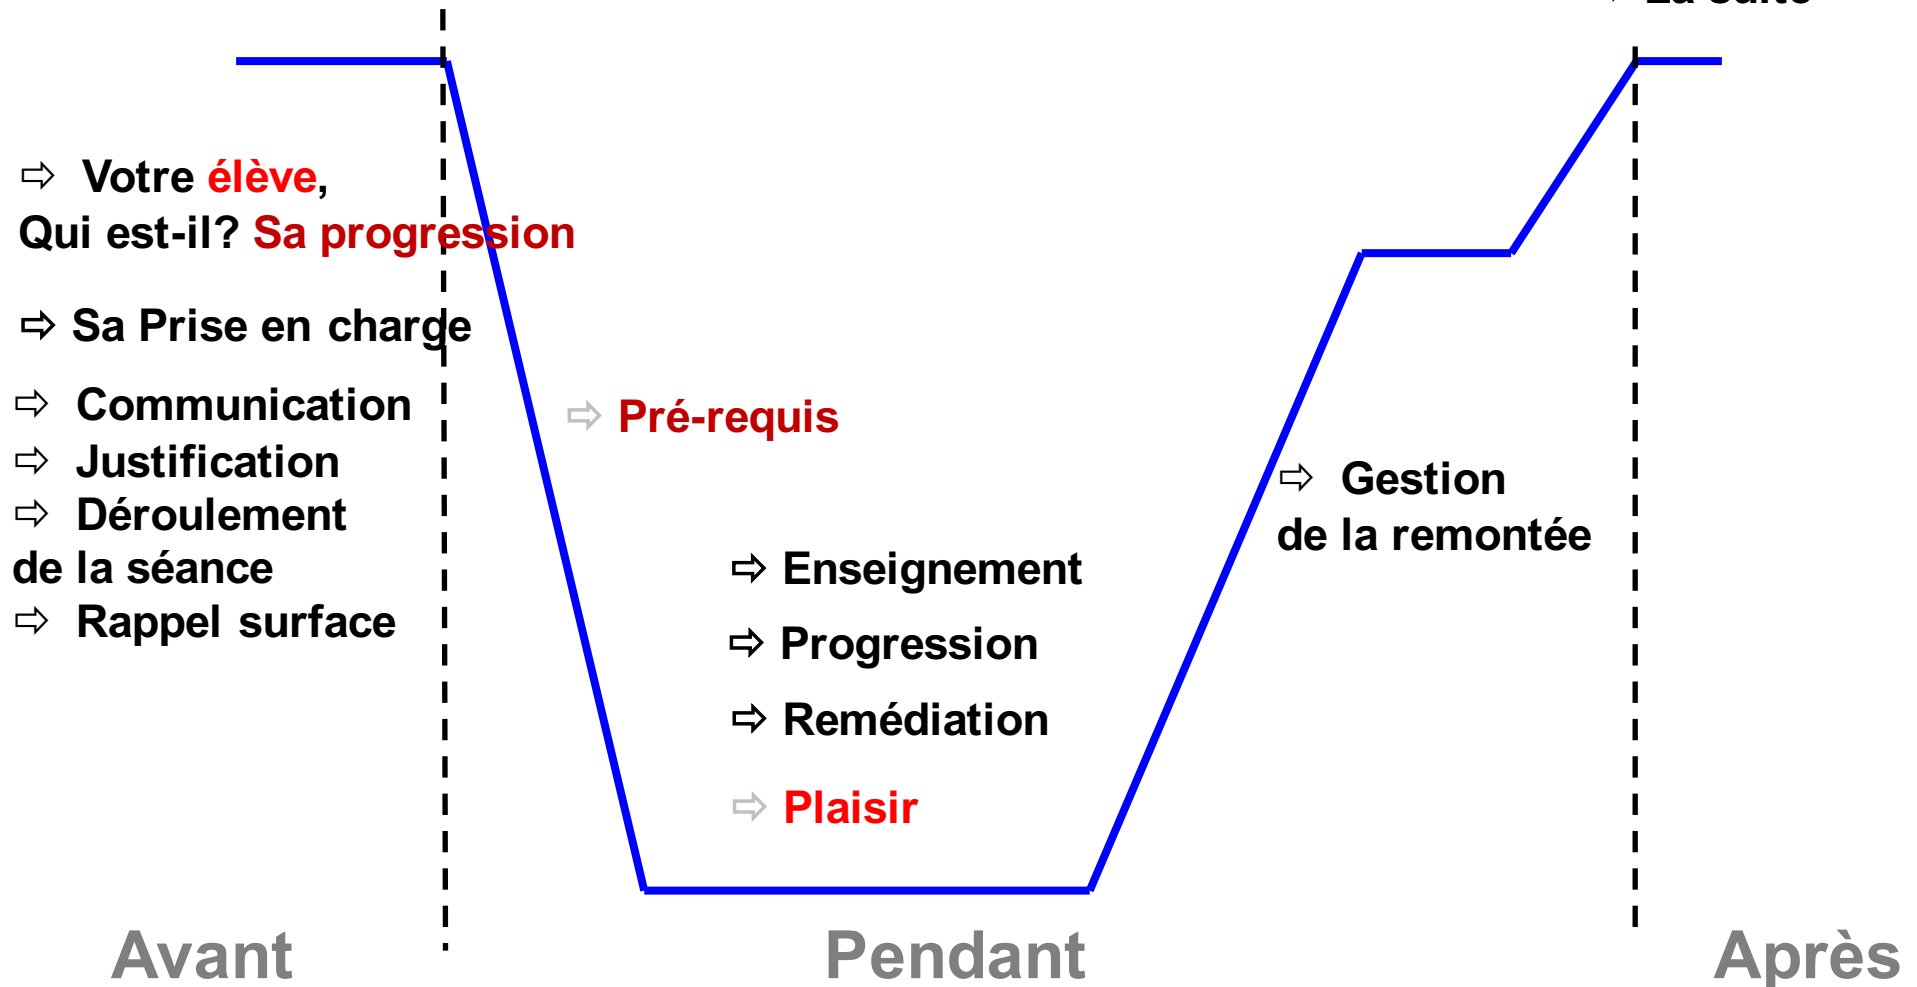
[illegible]

⇨ Votre élève,
Qui est-il? Sa progression

⇨ Sa Prise en charge

⇨ Communication
⇨ Justification
⇨ Déroulement de la séance
⇨ Rappel surface

⇨ Pré-requis

⇨ Enseignement
⇨ Progression
⇨ Remédiation
⇨ Plaisir

⇨ Gestion de la remontée

Avant
Pendant
Après